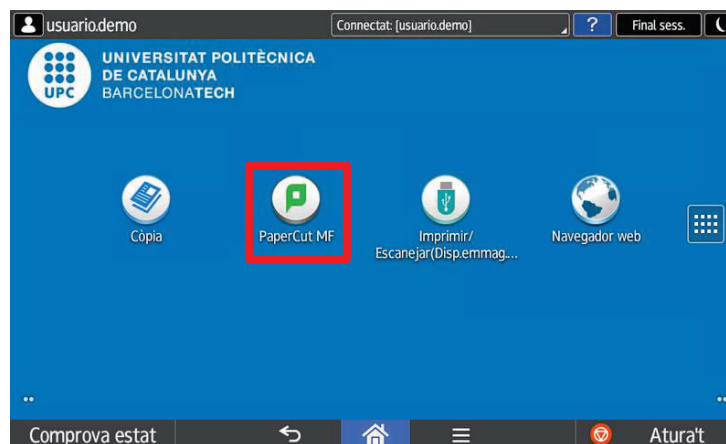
usuario.demo

Connectat: [usuario.demo]

?

Final sess.

UPC

UNIVERSITAT POLITÈCNICA DE CATALUNYA BARCELONATECH

Còpia

PaperCut MF

Imprimir/ Escanejar(Disp.emmag...

Navegador web

Comprova estat

Atura't